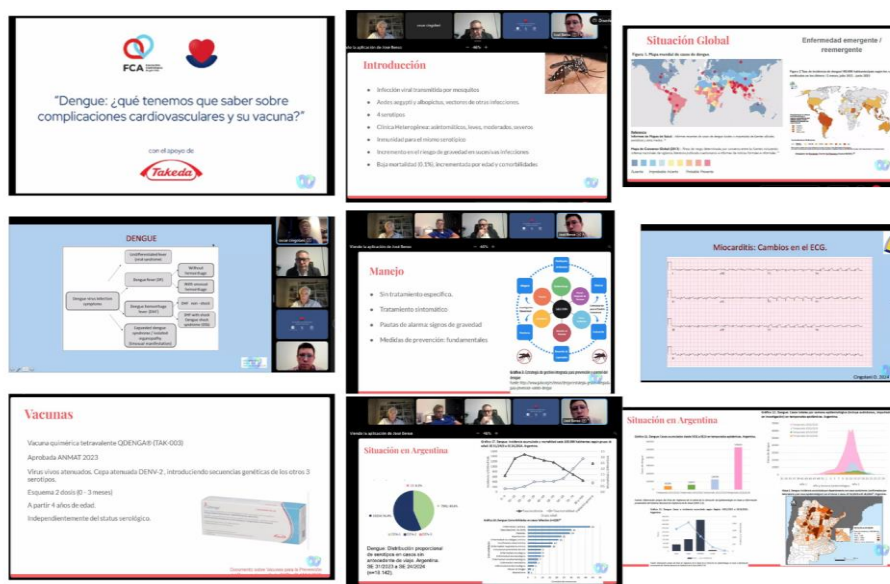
FCA

"Dengue: ¿qué tenemos que saber sobre complicaciones cardiovasculares y su vacuna?"

con el apoyo de

Takeda

Introducción

Infección viral transmitida por mosquitos

Aedes aegypti y albopictus, vectores de otras infecciones.

4 serotipos

Clínica heterogénea: asintomáticos, leves, moderados, severos

Inmunidad para el mismo serotipo

Incremento en el riesgo de gravedad en sucesivas infecciones

Baja mortalidad (0.1%), incrementada por edad y comorbilidades

Situación Global

Enfermedad emergente / reemergente

DENGUE

Dengue virus infection

Manejo

Sin tratamiento específico.

Tratamiento sintomático

Pautas de alarma: signos de gravedad

Medidas de prevención: fundamentales

Miocarditis: Cambios en el ECG.

Vacunas

Vacuna quimérica tetravalente QDENGA® (TAK-003)

Aprobada ANMAT 2023

Virus vivos atenuados. Cepa atenuada DENV-2 , introduciendo secuencias genéticas de los otros 3 serotipos.

Esquema 2 dosis (0 - 3 meses)

A partir 4 años de edad.

Independientemente del status serológico.

Situación en Argentina

Dengue: Distribución proporcional de serotipos en casos sin antecedente de viaje. Argentina. SE 31/2023 a SE 24/2024

Situación en Argentina